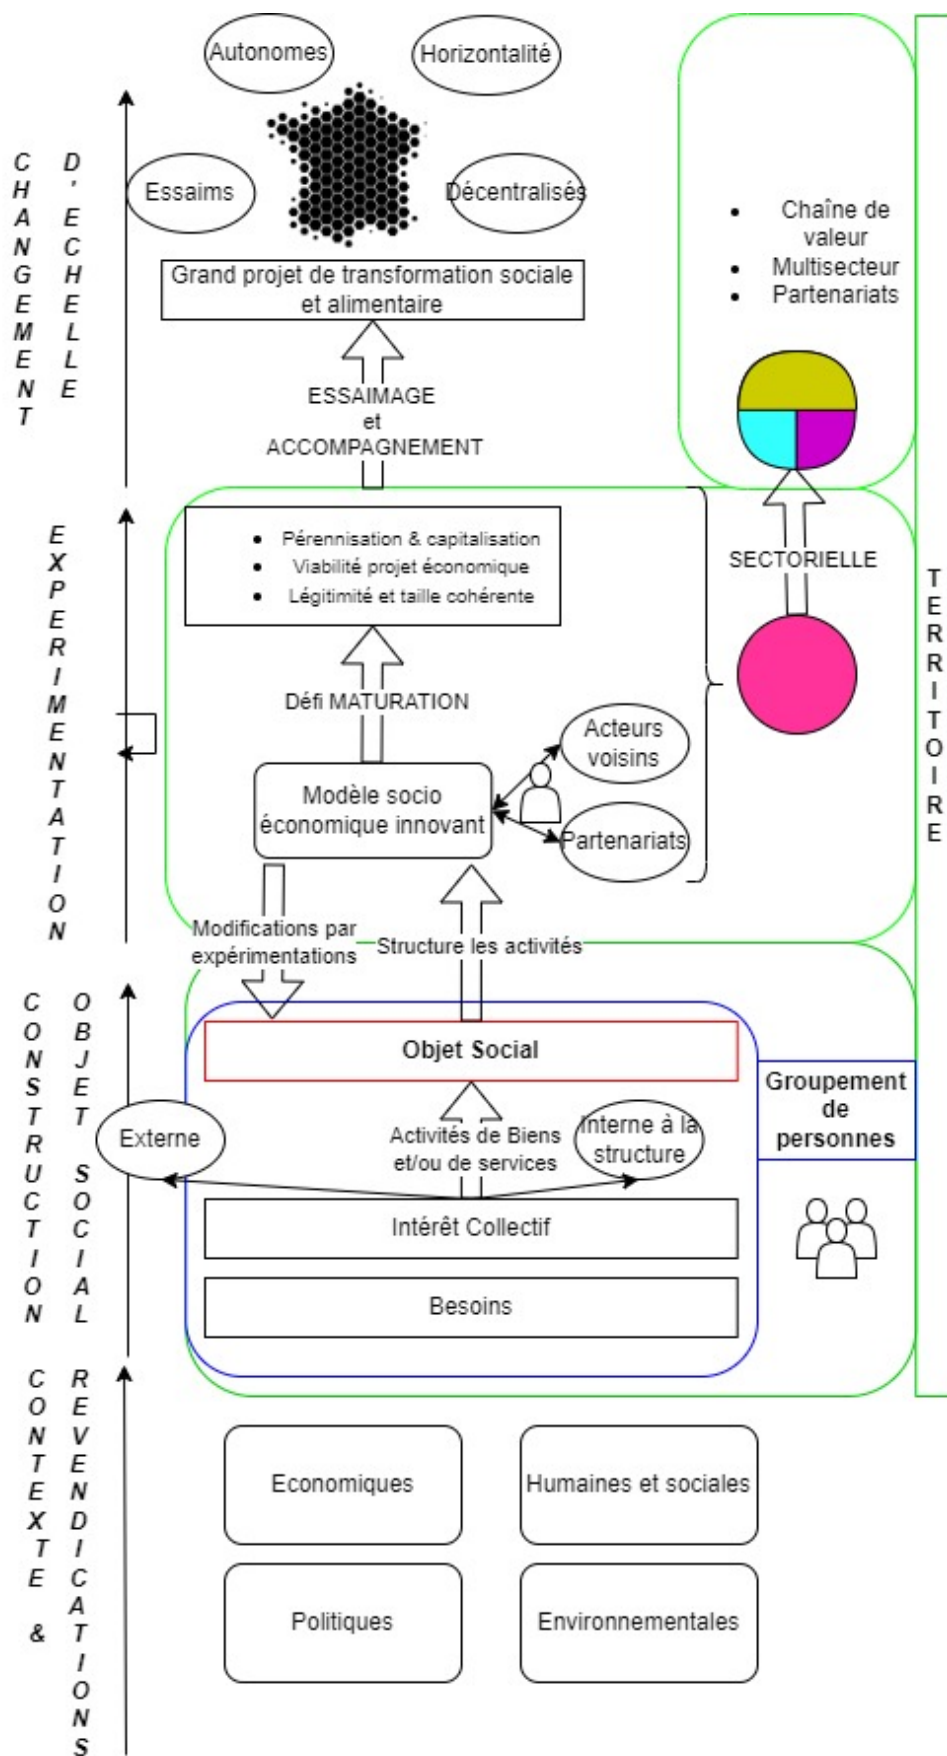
CHANGEMENT D'ECHELLE

Autonomes

Horizontalité

Essaims

Décentralisés

Grand projet de transformation sociale et alimentaire

ESSAIMAGE et ACCOMPAGNEMENT

- Chaîne de valeur
- Multisecteur
- Partenariats

EXPERIMENTATION

- Pérennisation & capitalisation
- Viabilité projet économique
- Légitimité et taille cohérente

SECTORIELLE

Défi MATURATION

Acteurs voisins

Modèle socio économique innovant

Partenariats

TERRITOIRE

Modifications par expérimentations

Structure les activités

CONSTRUCTION OBJET SOCIAL

Objet Social

Groupement de personnes

Externe

Activités de Biens et/ou de services

Interne à la structure

Intérêt Collectif

Besoins

CONTEXTE & REVENDICATIONS

Economiques

Humaines et sociales

Politiques

Environnementales